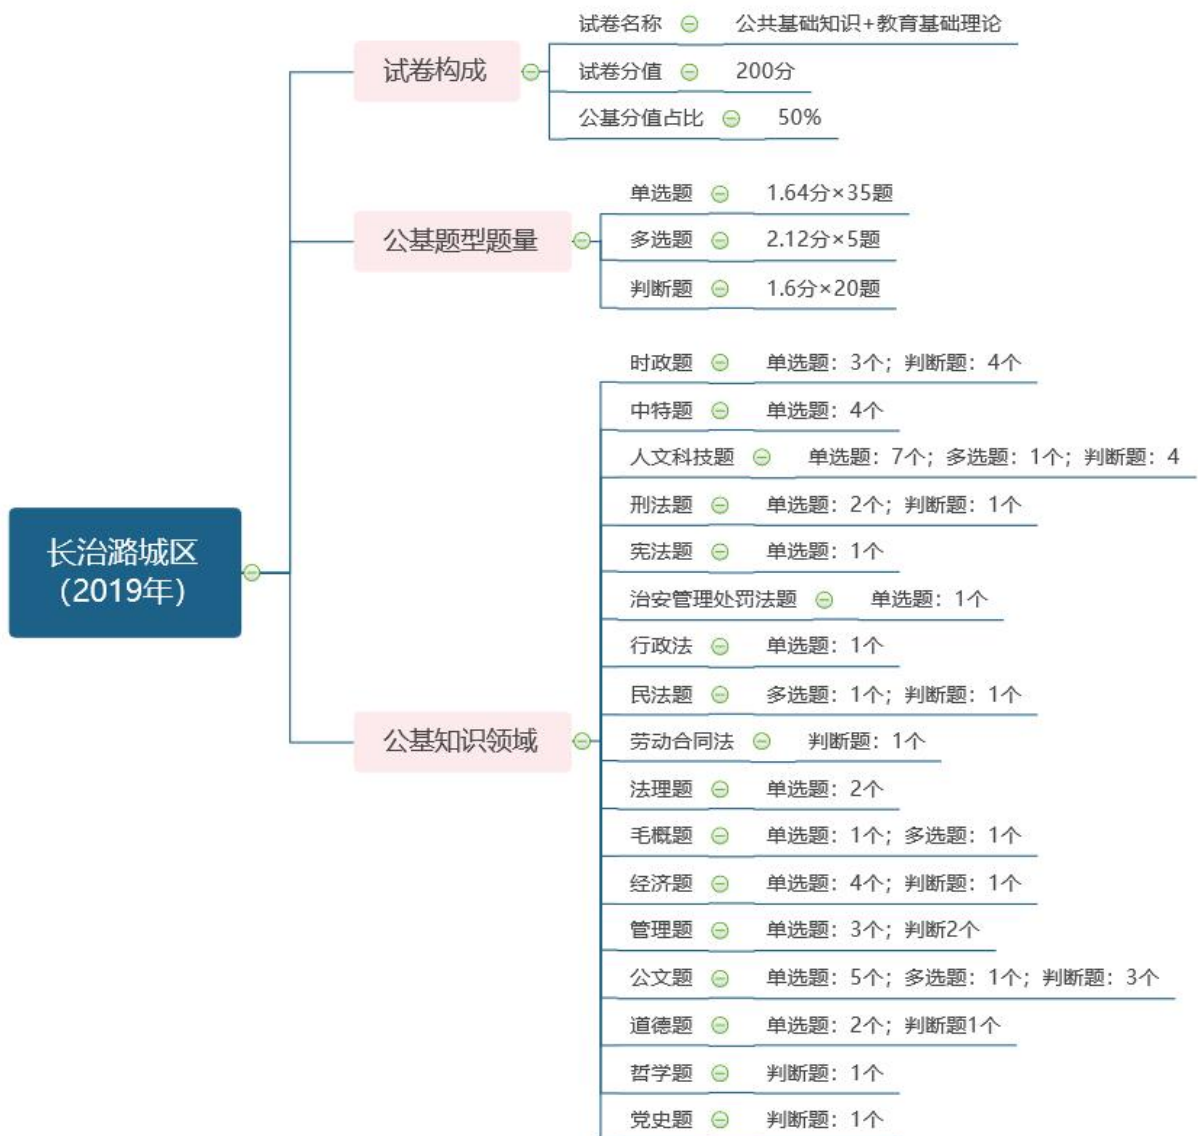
长治潞城区（2019年）

试卷构成
试卷名称 公共基础知识+教育基础理论
试卷分值 200分
公基分值占比 50%

公基题型题量
单选题 1.64分×35题
多选题 2.12分×5题
判断题 1.6分×20题

公基知识领域
时政题 单选题：3个；判断题：4个
中特题 单选题：4个
人文科技题 单选题：7个；多选题：1个；判断题：4
刑法题 单选题：2个；判断题：1个
宪法题 单选题：1个
治安管理处罚法题 单选题：1个
行政法 单选题：1个
民法题 多选题：1个；判断题：1个
劳动合同法 判断题：1个
法理题 单选题：2个
毛概题 单选题：1个；多选题：1个
经济题 单选题：4个；判断题：1个
管理题 单选题：3个；判断2个
公文题 单选题：5个；多选题：1个；判断题：3个
道德题 单选题：2个；判断题1个
哲学题 判断题：1个
党史题 判断题：1个